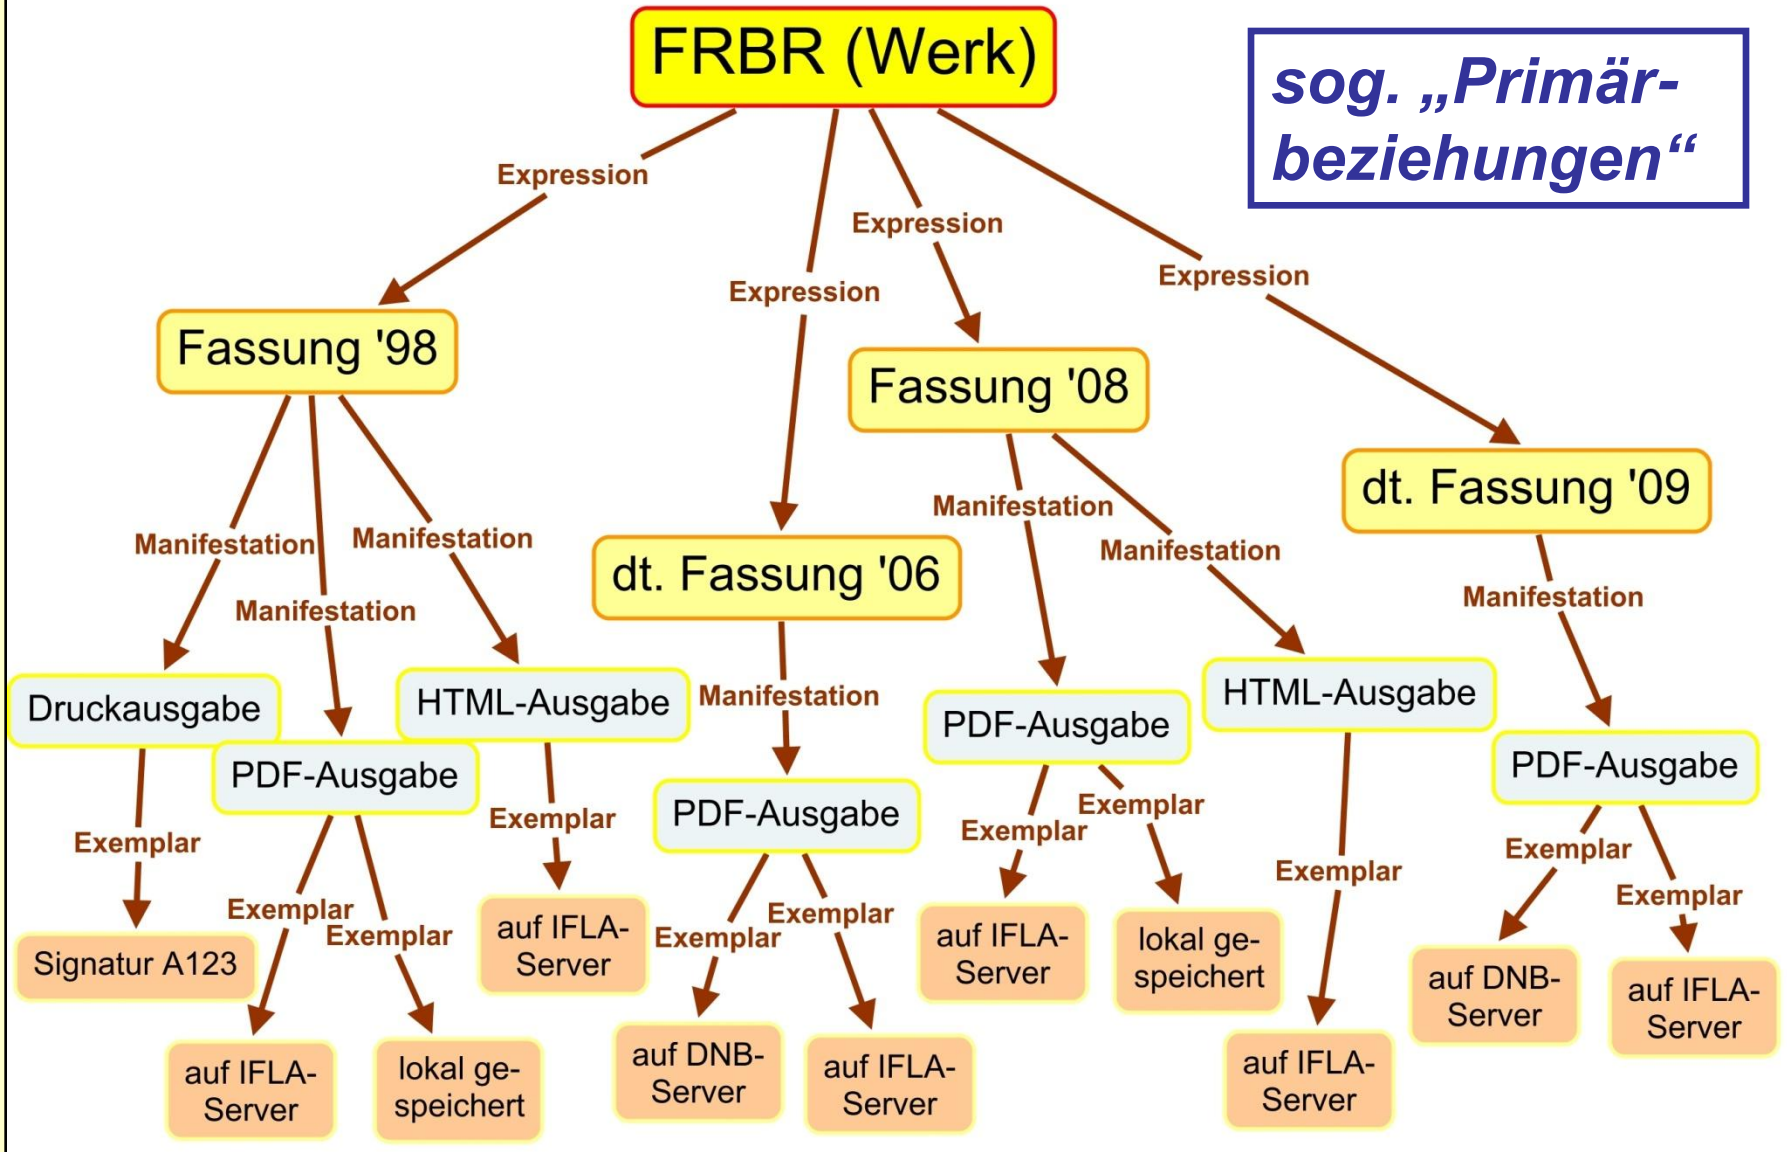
FRBR (Werk)

sog. „Primärbeziehungen“

Expression
Expression
Expression
Expression

Fassung '98

Fassung '08

dt. Fassung '09

dt. Fassung '06

Manifestation
Manifestation
Manifestation
Manifestation
Manifestation
Manifestation
Manifestation

Druckausgabe

PDF-Ausgabe

HTML-Ausgabe

PDF-Ausgabe

PDF-Ausgabe

HTML-Ausgabe

PDF-Ausgabe

Exemplar
Exemplar
Exemplar
Exemplar
Exemplar
Exemplar
Exemplar
Exemplar
Exemplar
Exemplar
Exemplar

Signatur A123

auf IFLA-Server

lokal gespeichert

auf IFLA-Server

auf DNB-Server

auf IFLA-Server

auf IFLA-Server

lokal gespeichert

auf IFLA-Server

auf DNB-Server

auf IFLA-Server